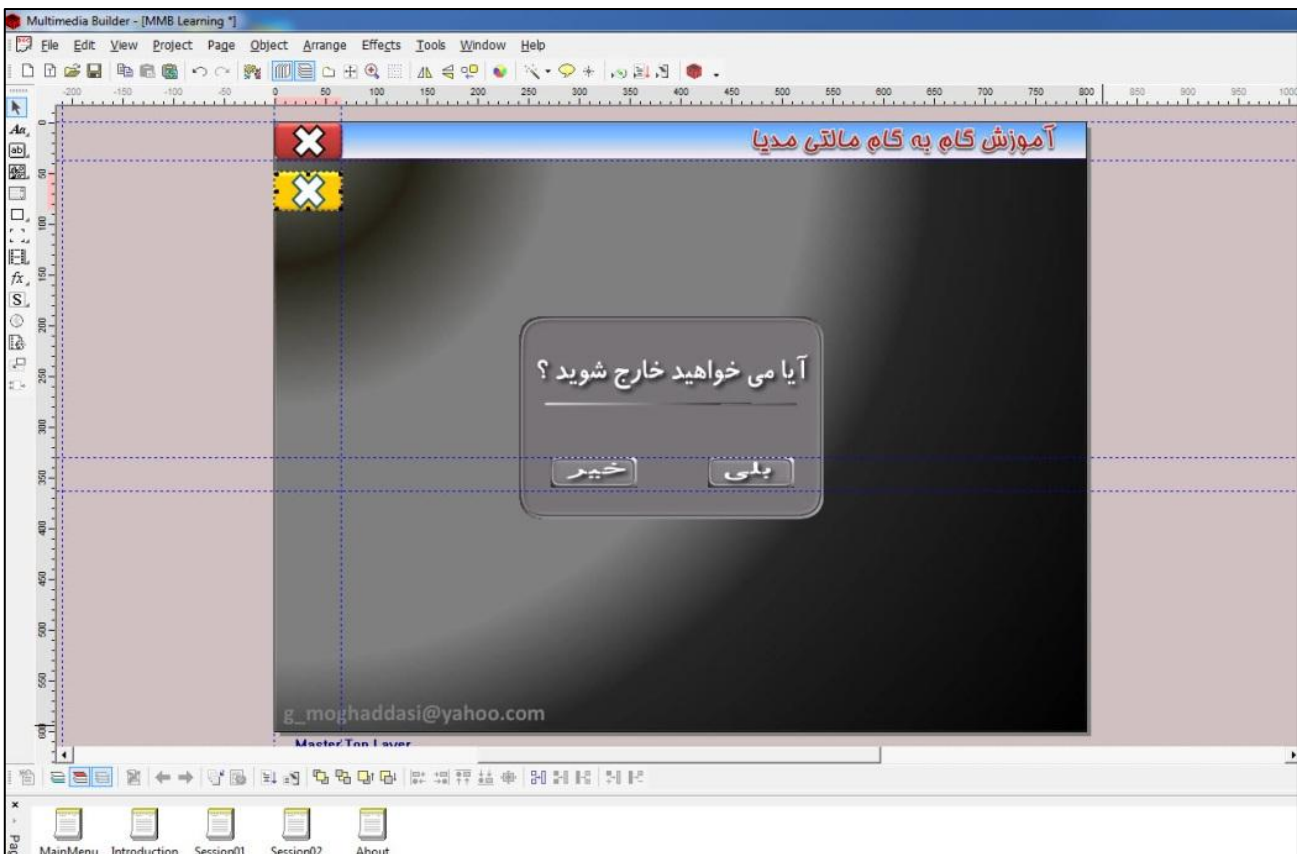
Multimedia Builder - [MMB Learning *]

File Edit View Project Page Object Arrange Effects Tools Window Help

-200 -150 -100 -50 0 50 100 150 200 250 300 350 400 450 500 550 600 650 700 750 800 850 900 950 1000

0 50 100 150 200 250 300 350 400 450 500 550 600

آموزش گام به گام مالتی مدیا

آیا می خواهید خارج شوید ؟

خیر

بلی

g_moghaddasi@yahoo.com

Master Top Layer

MainMenu Introduction Session01 Session02 About